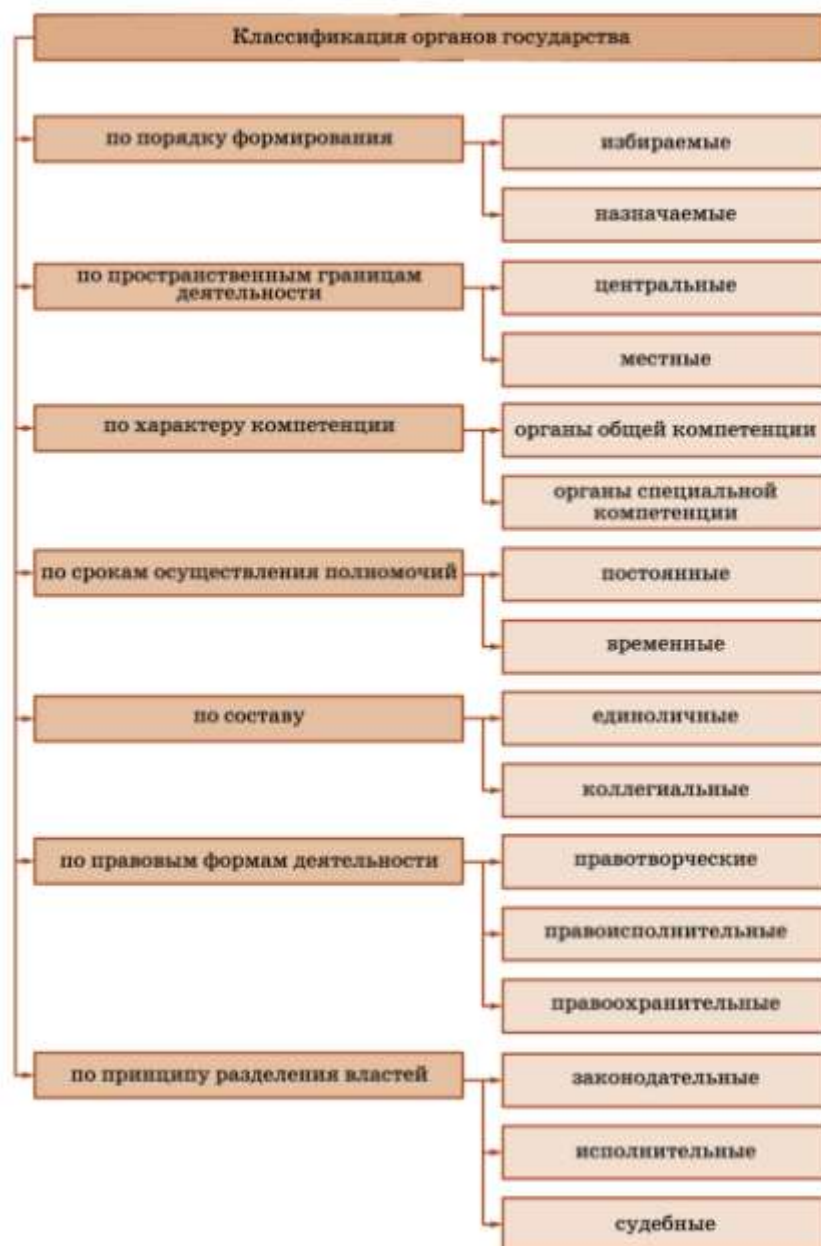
Классификация органов государства

по порядку формирования

избираемые

назначаемые

по пространственным границам деятельности

центральные

местные

по характеру компетенции

органы общей компетенции

органы специальной компетенции

по срокам осуществления полномочий

постоянные

временные

по составу

единоличные

коллегиальные

по правовым формам деятельности

правотворческие

правоисполнительные

правоохранительные

по принципу разделения властей

законодательные

исполнительные

судебные